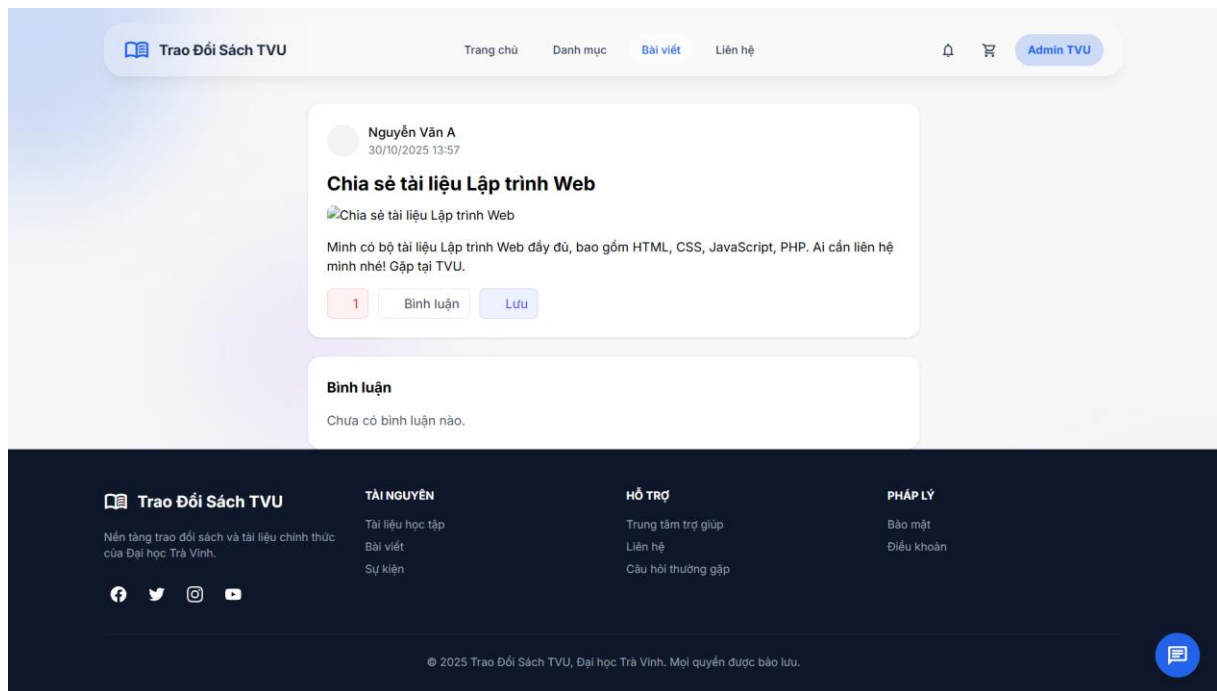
Trao Đổi Sách TVU

Trang chủ Danh mục Bài viết Liên hệ

Admin TVU

Nguyễn Văn A
30/10/2025 13:57

Chia sẻ tài liệu Lập trình Web

Chia sẻ tài liệu Lập trình Web

Mình có bộ tài liệu Lập trình Web đầy đủ, bao gồm HTML, CSS, JavaScript, PHP. Ai cần liên hệ mình nhé! Gặp tại TVU.

1 Bình luận Lưu

Bình luận

Chưa có bình luận nào.

Trao Đổi Sách TVU

Nền tảng trao đổi sách và tài liệu chính thức của Đại học Trà Vinh.

TÀI NGUYÊN
Tài liệu học tập
Bài viết
Sự kiện

HỖ TRỢ
Trung tâm trợ giúp
Liên hệ
Câu hỏi thường gặp

PHÁP LÝ
Bảo mật
Điều khoản

© 2025 Trao Đổi Sách TVU, Đại học Trà Vinh. Mọi quyền được bảo lưu.